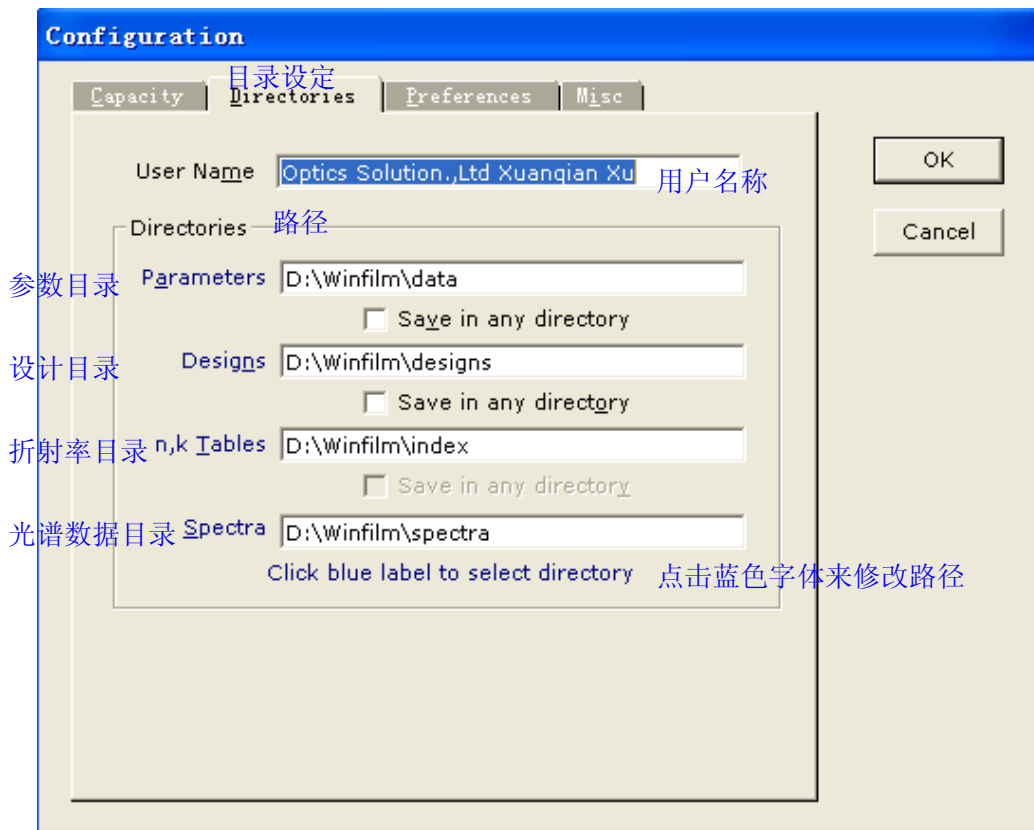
Configuration

Capacity
目录设定
Directories
Preferences
Misc

User Name Optics Solution.,Ltd Xuanqian Xu 用户名称

OK
Cancel

Directories 路径

参数目录 Parameters D:\Winfilm\data
Save in any directory

设计目录 Designs D:\Winfilm\designs
Save in any directory

折射率目录 n,k Tables D:\Winfilm\index
Save in any directory

光谱数据目录 Spectra D:\Winfilm\spectra

Click blue label to select directory 点击蓝色字体来修改路径